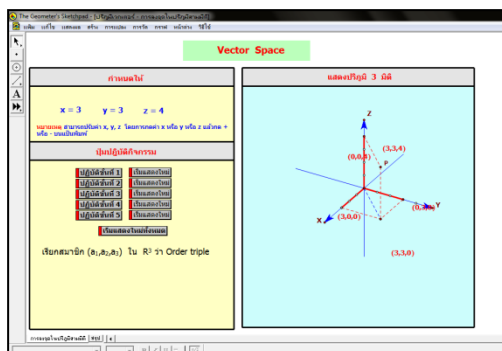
The Geometer's Sketchpad - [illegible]

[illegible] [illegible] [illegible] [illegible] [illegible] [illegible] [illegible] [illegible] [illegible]

Vector Space

กำหนดให้

x = 3 y = 3 z = 4

หมายเหตุ สามารถปรับค่า x, y, z โดยการกดค่า x หรือ y หรือ z แล้วกด + หรือ - บนแป้นพิมพ์

ปุ่มปฏิบัติกิจกรรม

ปฏิบัติขั้นที่ 1 เริ่มแสดงใหม่
ปฏิบัติขั้นที่ 2 เริ่มแสดงใหม่
ปฏิบัติขั้นที่ 3 เริ่มแสดงใหม่
ปฏิบัติขั้นที่ 4 เริ่มแสดงใหม่
ปฏิบัติขั้นที่ 5 เริ่มแสดงใหม่

เริ่มแสดงใหม่ทั้งหมด

เรียกสมาชิก $(a_1,a_2,a_3)$ ใน $R^3$ ว่า Order triple

แสดงปริภูมิ 3 มิติ

Z
(3,3,4)
(0,0,4)
P
Y
(0,3,0)
X
(3,0,0)
(3,3,0)

การแสดงในปริภูมิ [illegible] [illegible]